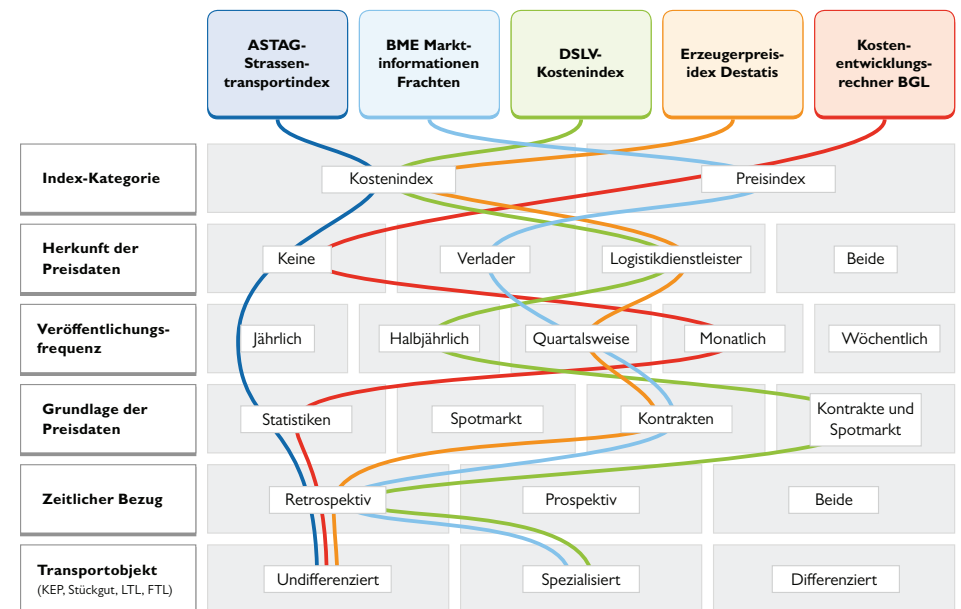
ASTAG-Strassentransportindex

BME Marktinformationen Frachten

DSLV-Kostenindex

Erzeugerpreisindex Destatis

Kostenentwicklungsrechner BGL

| | | | | | |
|---|---|---|---|---|---|
| Index-Kategorie | Kostenindex | | Preisindex | | |
| Herkunft der Preisdaten | Keine | Verlader | Logistikdienstleister | Beide | |
| Veröffentlichungsfrequenz | Jährlich | Halbjährlich | Quartalsweise | Monatlich | Wöchentlich |
| Grundlage der Preisdaten | Statistiken | Spotmarkt | Kontrakten | Kontrakte und Spotmarkt | |
| Zeitlicher Bezug | Retrospektiv | Prospektiv | Beide | | |
| Transportobjekt (KEP, Stückgut, LTL, FTL) | Undifferenziert | Spezialisiert | Differenziert | | |